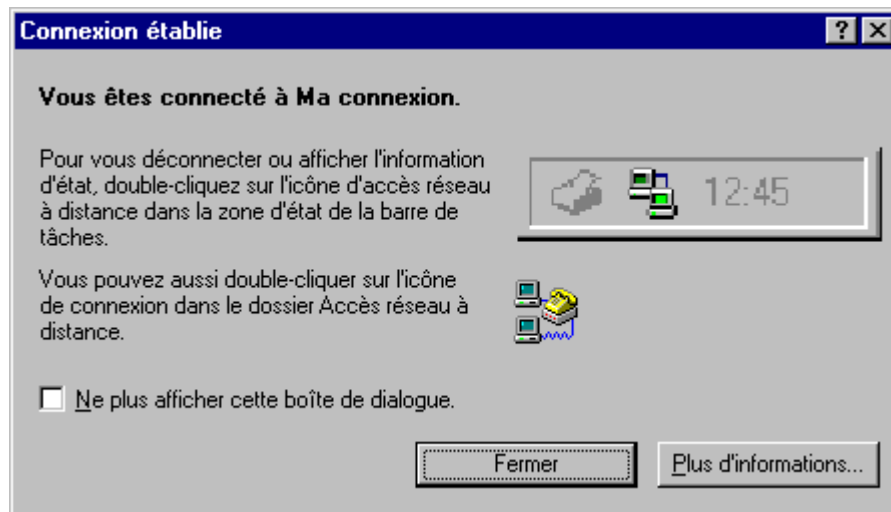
Connexion établie

? X

Vous êtes connecté à Ma connexion.

Pour vous déconnecter ou afficher l'information d'état, double-cliquez sur l'icône d'accès réseau à distance dans la zone d'état de la barre de tâches.

12:45

Vous pouvez aussi double-cliquer sur l'icône de connexion dans le dossier Accès réseau à distance.

Ne plus afficher cette boîte de dialogue.

Fermer

Plus d'informations...